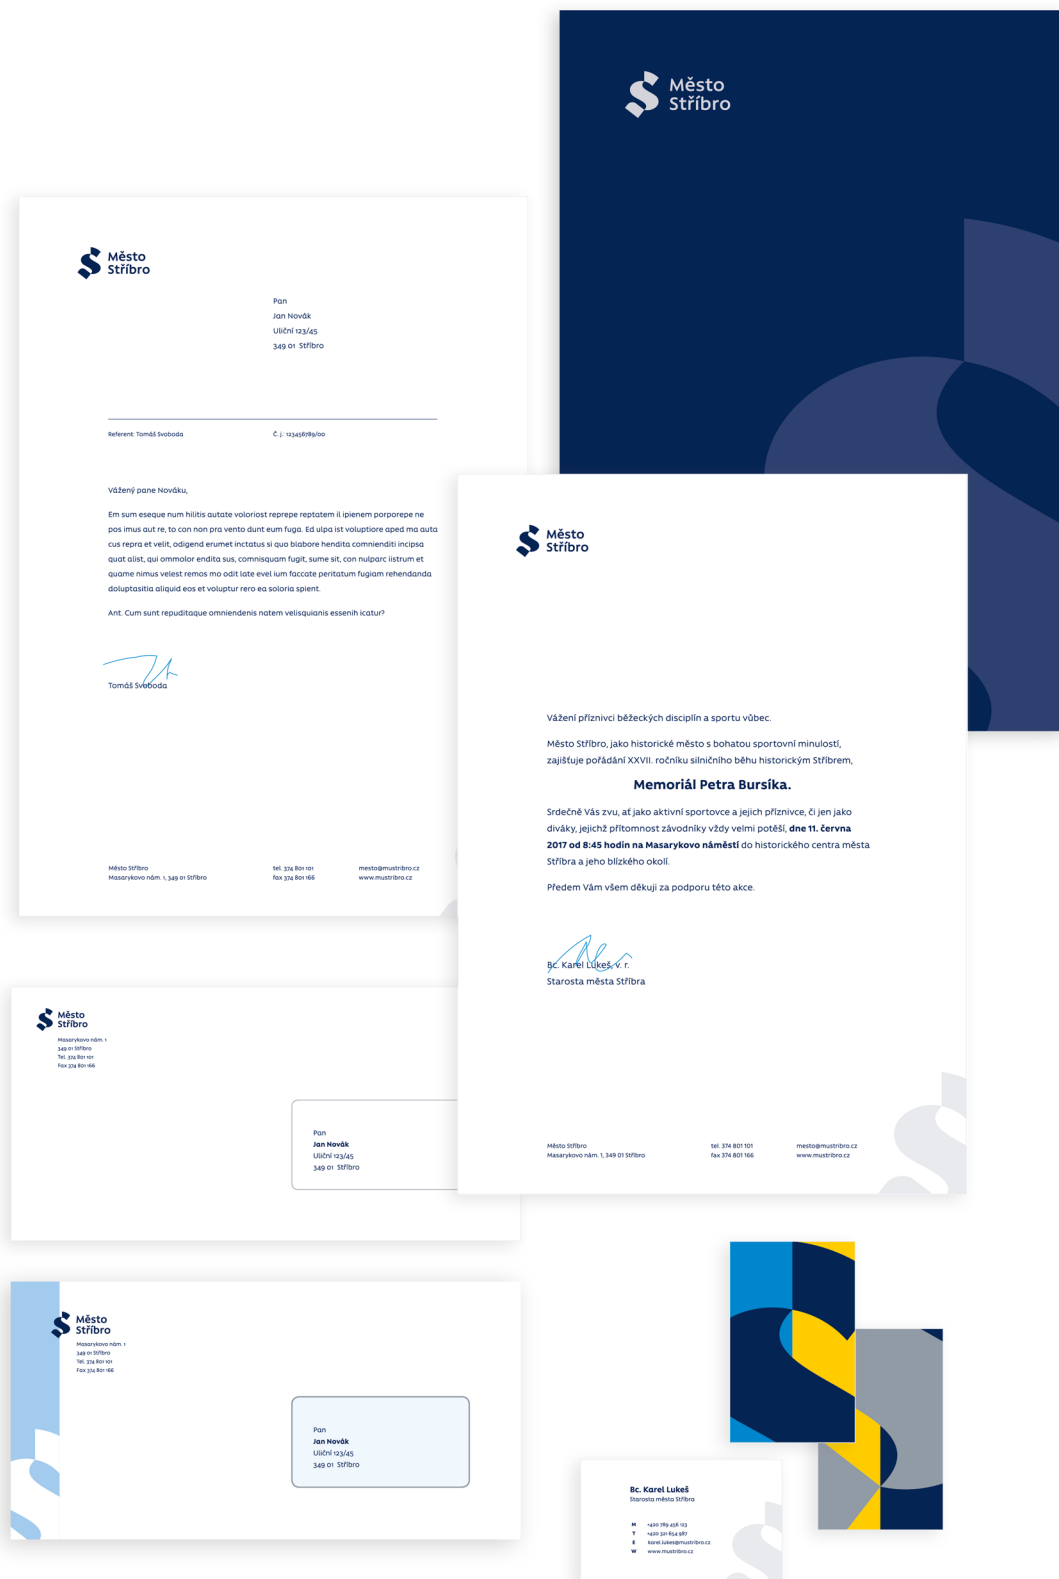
Město Stříbro

Město Stříbro

Pan
Jan Novák
Uliční 123/45
349 01 Stříbro

Referent: Tomáš Svoboda
Č. j.: 123456789/00

Vážený pane Nováku,

Em sum eseque num hilitis autate voloriost reprepe reptatem il ipienem porporepe ne pos imus aut re, to con non pra vento dunt eum fuga. Ed ulpa ist voluptiore aped ma auta cus repra et velit, odigend erumet inctatus si quo blabore hendita comnienditi incipsa quat alist, qui ommolor endita sus, comnisquam fugit, sume sit, con nulparc iistrum et quame nimus velest remos mo odit late evel ium faccate peritatum fugiam rehendanda doluptasitia aliquid eos et voluptur rero ea soloria spient.

Ant. Cum sunt repuditaque omniendenis natem velisquianis essenih icatur?

Tomáš Svoboda

Město Stříbro
Masarykovo nám. 1, 349 01 Stříbro
tel. 374 801 101
fax 374 801 166
mesto@mustribro.cz
www.mustribro.cz

Město Stříbro

Vážení příznivci běžeckých disciplín a sportu vůbec.

Město Stříbro, jako historické město s bohatou sportovní minulostí, zajišťuje pořádání XXVII. ročníku silničního běhu historickým Stříbrem,

Memoriál Petra Bursíka.

Srdečně Vás zvu, ať jako aktivní sportovce a jejich příznivce, či jen jako diváky, jejichž přítomnost závodníky vždy velmi potěší, dne 11. června 2017 od 8:45 hodin na Masarykovo náměstí do historického centra města Stříbra a jeho blízkého okolí.

Předem Vám všem děkuji za podporu této akce.

Bc. Karel Lukeš, v. r.
Starosta města Stříbra

Město Stříbro
Masarykovo nám. 1, 349 01 Stříbro
tel. 374 801 101
fax 374 801 166
mesto@mustribro.cz
www.mustribro.cz

Město Stříbro
Masarykovo nám. 1
349 01 Stříbro
Tel. 374 801 101
Fax 374 801 166

Pan
Jan Novák
Uliční 123/45
349 01 Stříbro

Město Stříbro
Masarykovo nám. 1
349 01 Stříbro
Tel. 374 801 101
Fax 374 801 166

Pan
Jan Novák
Uliční 123/45
349 01 Stříbro

Bc. Karel Lukeš
Starosta města Stříbra

M +420 789 456 123
T +420 321 654 987
E karel.lukes@mustribro.cz
W www.mustribro.cz